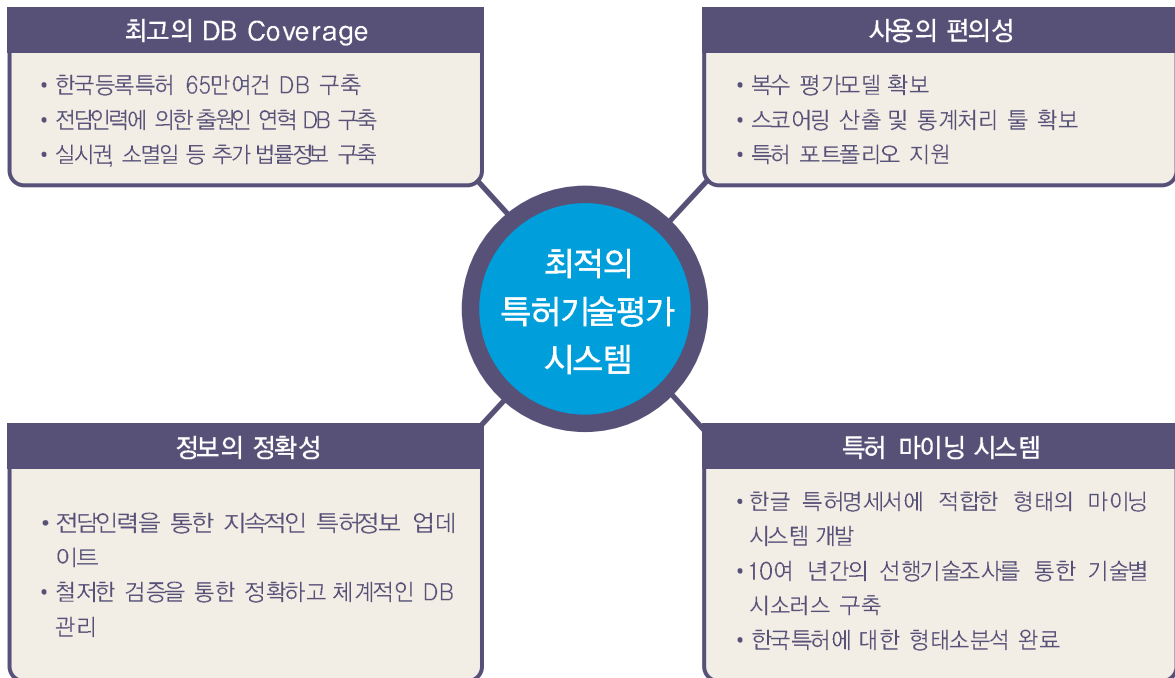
최고의 DB Coverage

• 한국등록특허 65만여건 DB 구축
• 전담인력에 의한 출원인 연혁 DB 구축
• 실시권 소멸일 등 추가 법률정보 구축

사용의 편의성

• 복수 평가모델 확보
• 스코어링 산출 및 통계처리 툴 확보
• 특허 포트폴리오 지원

최적의 특허기술평가 시스템

정보의 정확성

• 전담인력을 통한 지속적인 특허정보 업데이트
• 철저한 검증을 통한 정확하고 체계적인 DB 관리

특허 마이닝 시스템

• 한글 특허명세서에 적합한 형태의 마이닝 시스템 개발
• 10여 년간의 선행기술조사를 통한 기술별 시소러스 구축
• 한국특허에 대한 형태소분석 완료